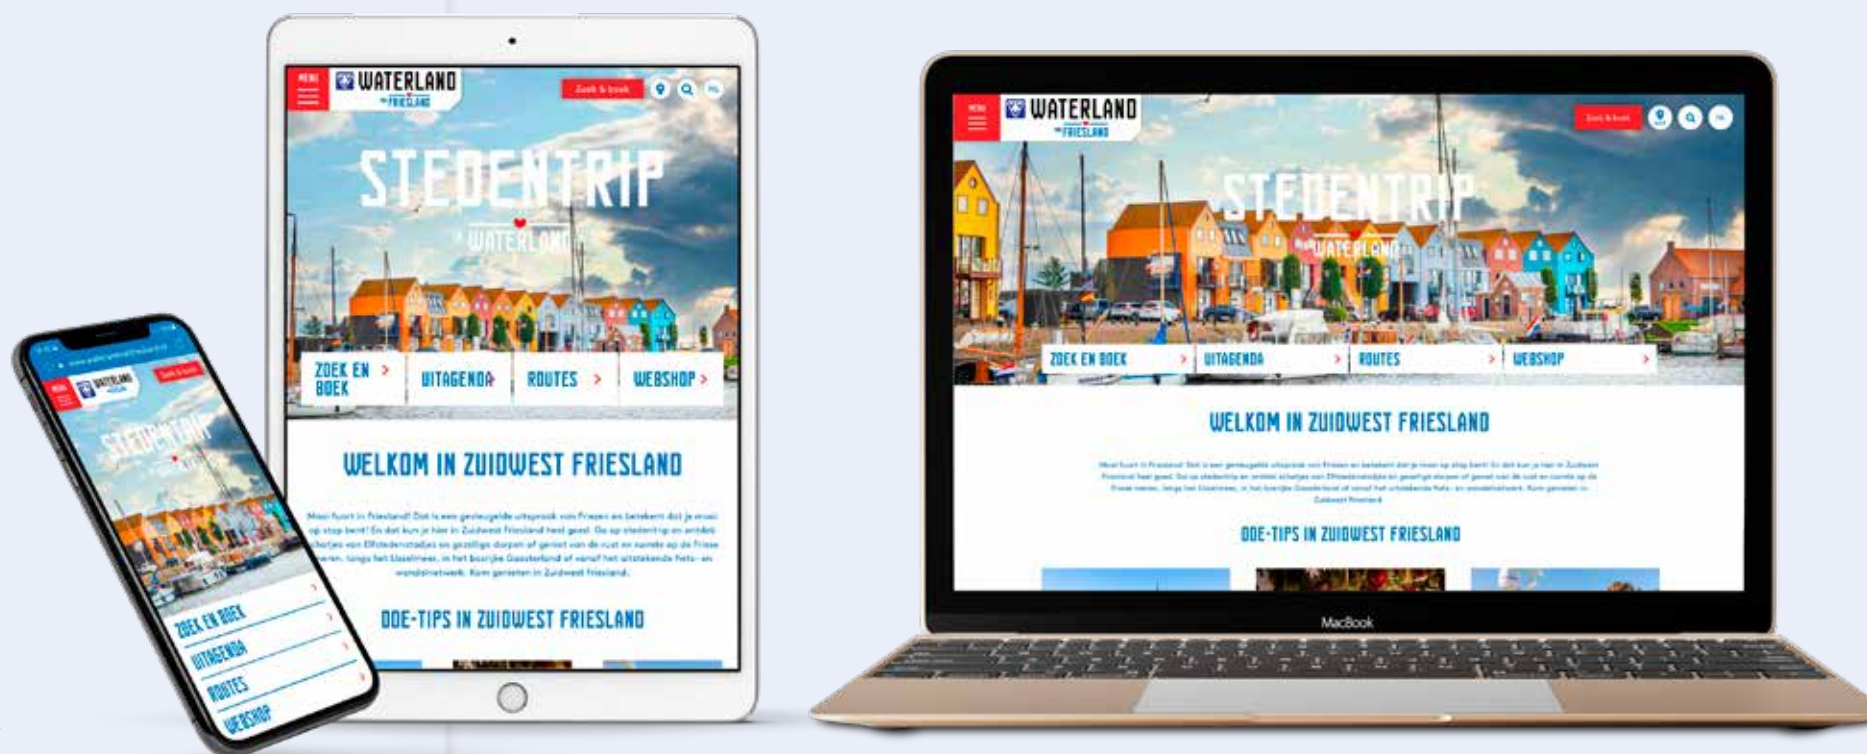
MENU

WATERLAND
van FRIESLAND

Zoek & boek

STEDENTRIP

WATERLAND

ZOEK EN BOEK >
UITAGENDA >
ROUTES >
WEBSHOP >

WELKOM IN ZUIDWEST FRIESLAND

Mooi fuort in Friesland! Dat is een gevleugelde uitspraak van Friezen en betekent dat je mooi op stap bent! En dat kun je hier in Zuidwest Friesland heel goed. Ga op stedentrip en ontdek stadjes van Elfstedenstadjes en gezellige dorpen of geniet van de rust en ruimte op de Friese meren, langs het IJsselmeer, in het bosrijke Gaasterland of vanaf het uitstekende fiets- en wandelnetwerk. Kom genieten in Zuidwest Friesland.

DOE-TIPS IN ZUIDWEST FRIESLAND

MENU

WATERLAND
van FRIESLAND

Zoek & boek

STEDENTRIP

WATERLAND

ZOEK EN BOEK >
UITAGENDA >
ROUTES >
WEBSHOP >

WELKOM IN ZUIDWEST FRIESLAND

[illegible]

DOE-TIPS IN ZUIDWEST FRIESLAND

MacBook

WATERLAND
Zoek & boek
STEDENTRIP
ZOEK EN BOEK
UITAGENDA
ROUTES
WEBSHOP